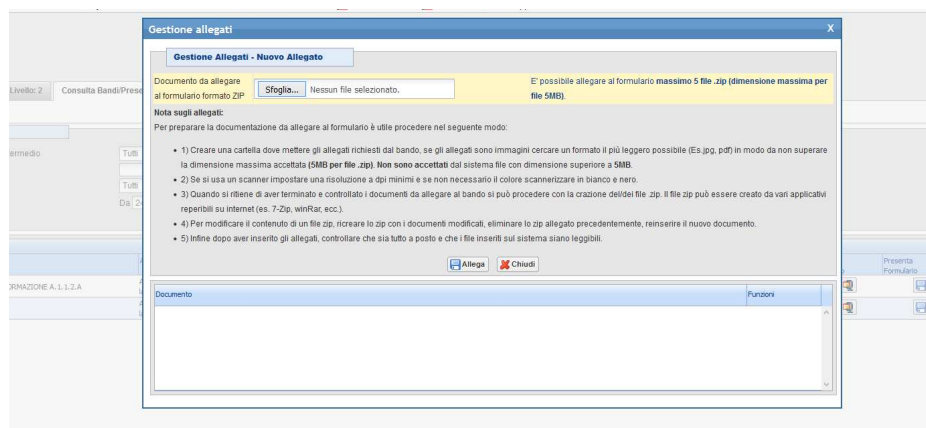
Gestione allegati

X

Gestione Allegati - Nuovo Allegato

Documento da allegare al formulario formato ZIP

Sfoglia... Nessun file selezionato.

E' possibile allegare al formulario massimo 5 file .zip (dimensione massima per file 5MB).

Nota sugli allegati:

Per preparare la documentazione da allegare al formulario è utile procedere nel seguente modo:

• 1) Creare una cartella dove mettere gli allegati richiesti dal bando, se gli allegati sono immagini cercare un formato il più leggero possibile (Es.jpg, pdf) in modo da non superare la dimensione massima accettata (5MB per file .zip). Non sono accettati dal sistema file con dimensione superiore a 5MB.

• 2) Se si usa un scanner impostare una risoluzione a dpi minimi e se non necessario il colore scannerizzare in bianco e nero.

• 3) Quando si ritiene di aver terminato e controllato i documenti da allegare al bando si può procedere con la crazione del/dei file .zip. Il file zip può essere creato da vari applicativi reperibili su internet (es. 7-Zip, winRar, ecc.).

• 4) Per modificare il contenuto di un file zip, ricreare lo zip con i documenti modificati, eliminare lo zip allegato precedentemente, reinserire il nuovo documento.

• 5) Infine dopo aver inserito gli allegati, controllare che sia tutto a posto e che i file inseriti sul sistema siano leggibili.

Allega

Chiudi

| Documento | Funzioni |
|---|---|

Livello: 2

Consulta Bandi/Prese

ermedio

Tutti

Tutti

Da 2

RMAZIONE A.1.1.2.A

Presenta Formulario